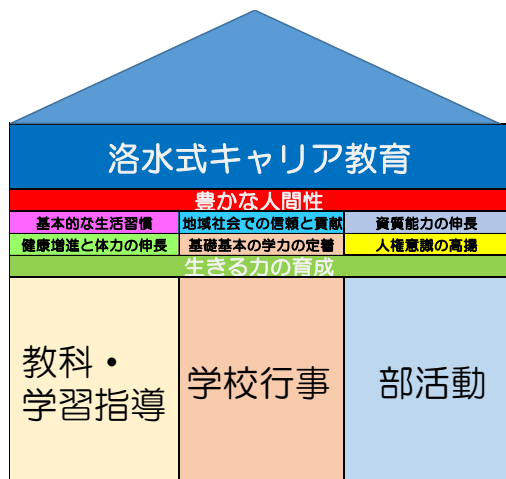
洛水式キャリア教育

豊かな人間性

| 基本的な生活習慣 | 地域社会での信頼と貢献 | 資質能力の伸長 |
|---|---|---|
| 健康増進と体力の伸長 | 基礎基本の学力の定着 | 人権意識の高揚 |

生きる力の育成

教科・学習指導

学校行事

部活動